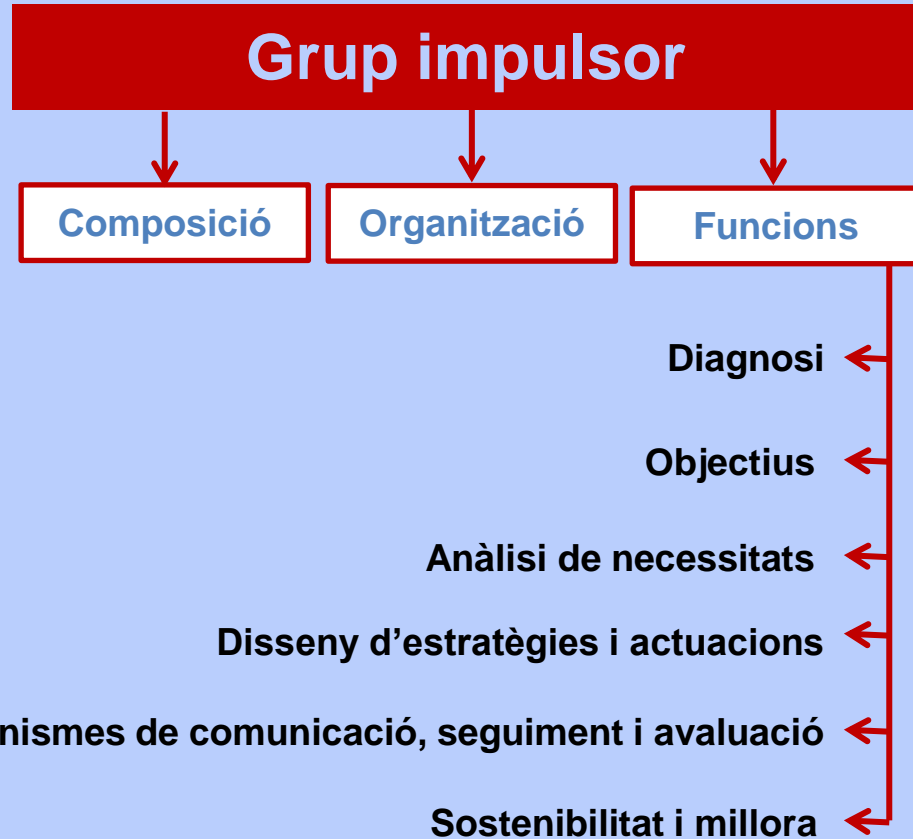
Grup impulsor

Composició

Organització

Funcions

Diagnosi

Objectius

Anàlisi de necessitats

Disseny d’estratègies i actuacions

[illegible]nismes de comunicació, seguiment i avaluació

Sostenibilitat i millora